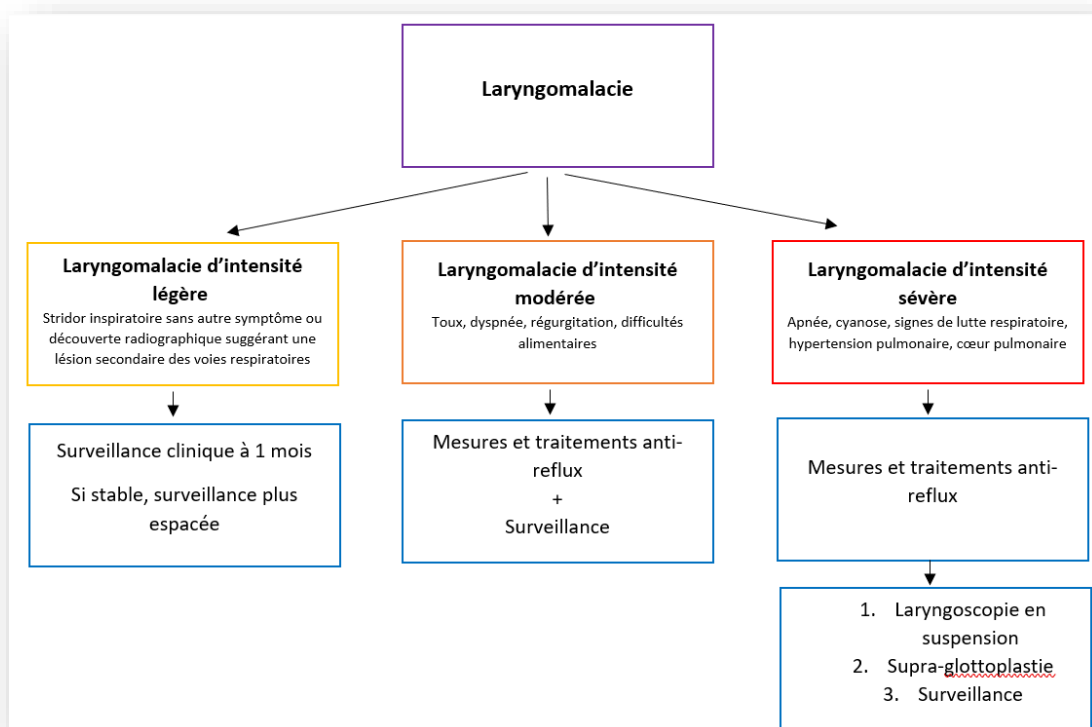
Laryngomalacie

Laryngomalacie d’intensité légère
Stridor inspiratoire sans autre symptôme ou découverte radiographique suggérant une lésion secondaire des voies respiratoires

Surveillance clinique à 1 mois
Si stable, surveillance plus espacée

Laryngomalacie d’intensité modérée
Toux, dyspnée, régurgitation, difficultés alimentaires

Mesures et traitements anti-reflux
+
Surveillance

Laryngomalacie d’intensité sévère
Apnée, cyanose, signes de lutte respiratoire, hypertension pulmonaire, cœur pulmonaire

Mesures et traitements anti-reflux

1. Laryngoscopie en suspension
2. Supra-glottoplastie
3. Surveillance